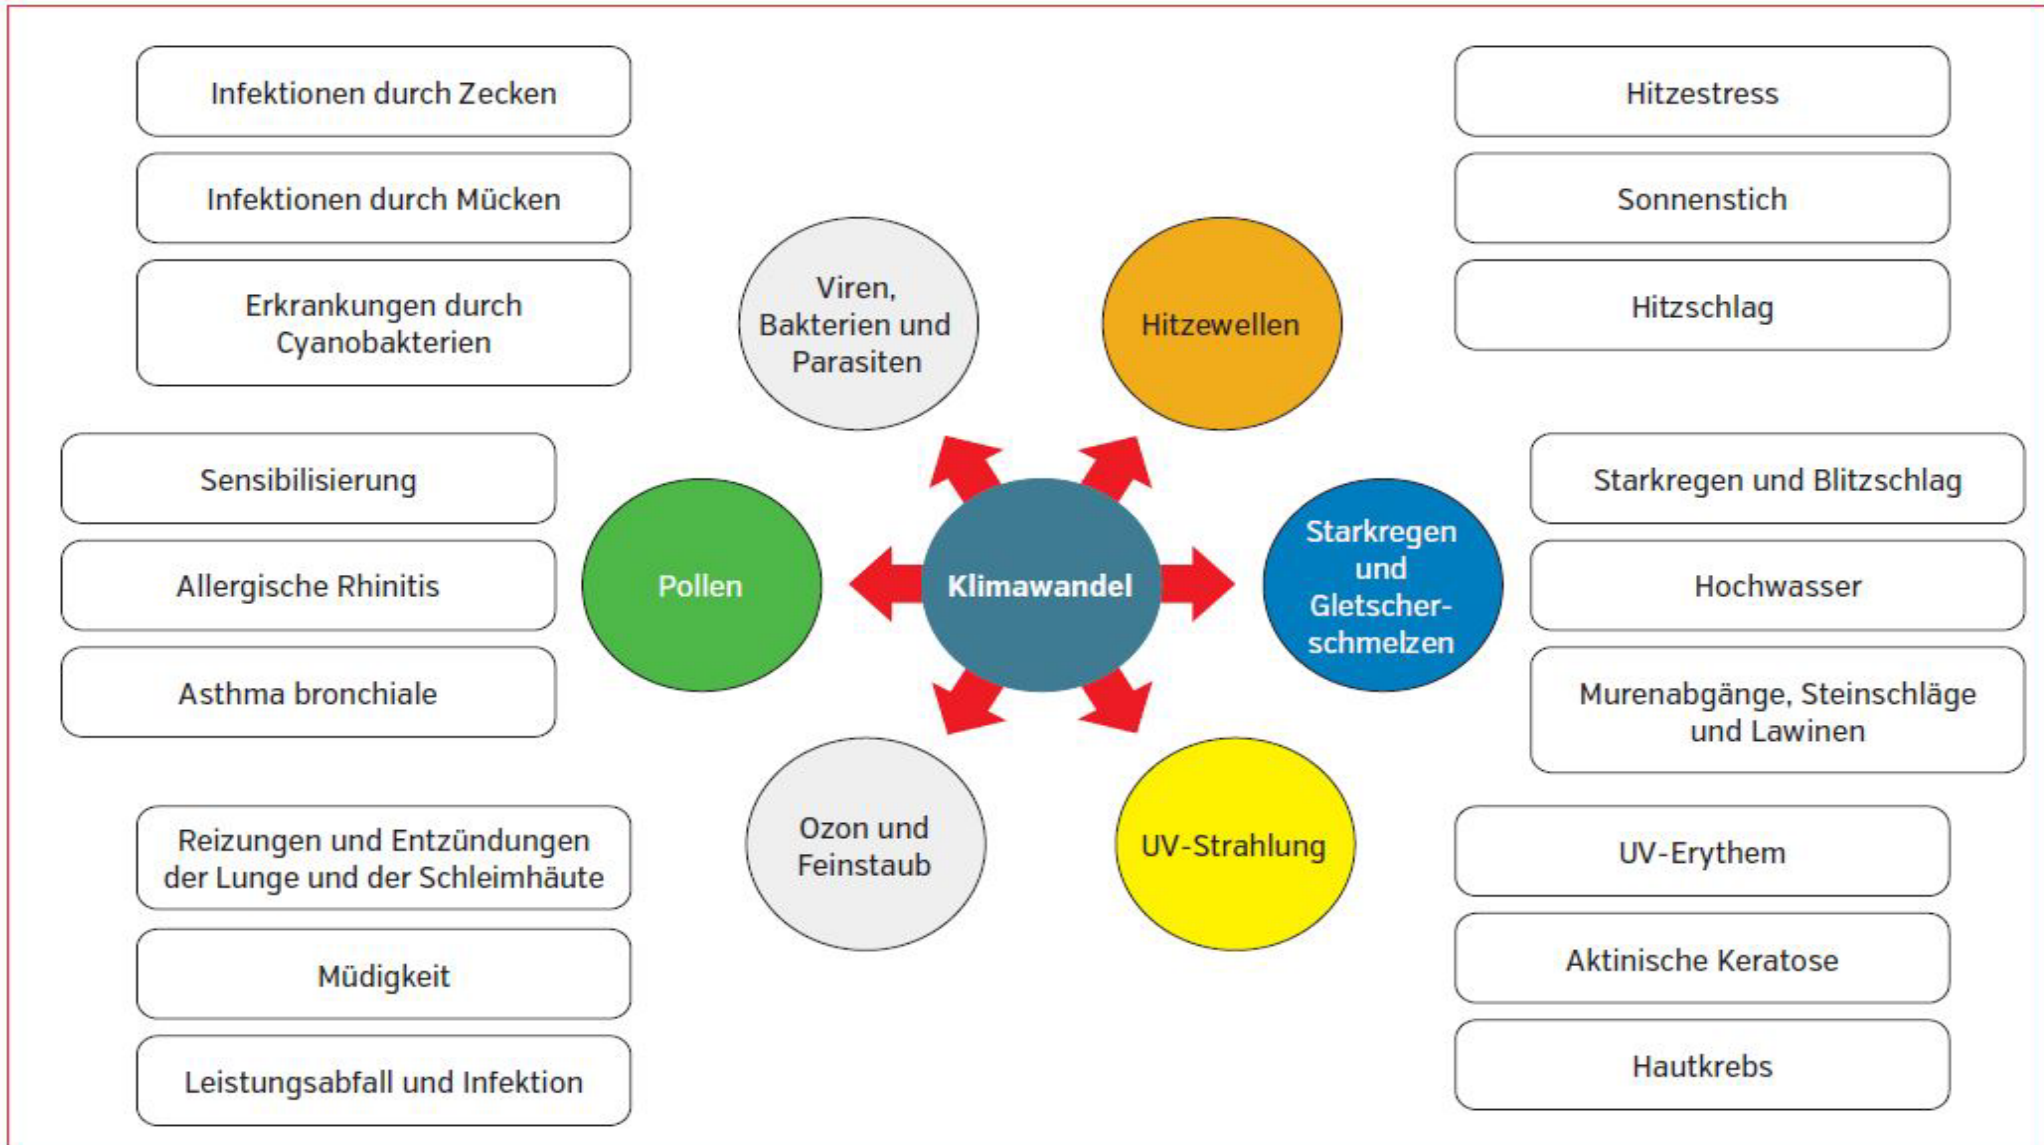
Infektionen durch Zecken

Infektionen durch Mücken

Erkrankungen durch Cyanobakterien

Hitzestress

Sonnenstich

Hitzschlag

Viren, Bakterien und Parasiten

Hitzewellen

Sensibilisierung

Allergische Rhinitis

Asthma bronchiale

Pollen

Klimawandel

Starkregen und Gletscherschmelzen

Starkregen und Blitzschlag

Hochwasser

Murenabgänge, Steinschläge und Lawinen

Ozon und Feinstaub

UV-Strahlung

Reizungen und Entzündungen der Lunge und der Schleimhäute

Müdigkeit

Leistungsabfall und Infektion

UV-Erythem

Aktinische Keratose

Hautkrebs